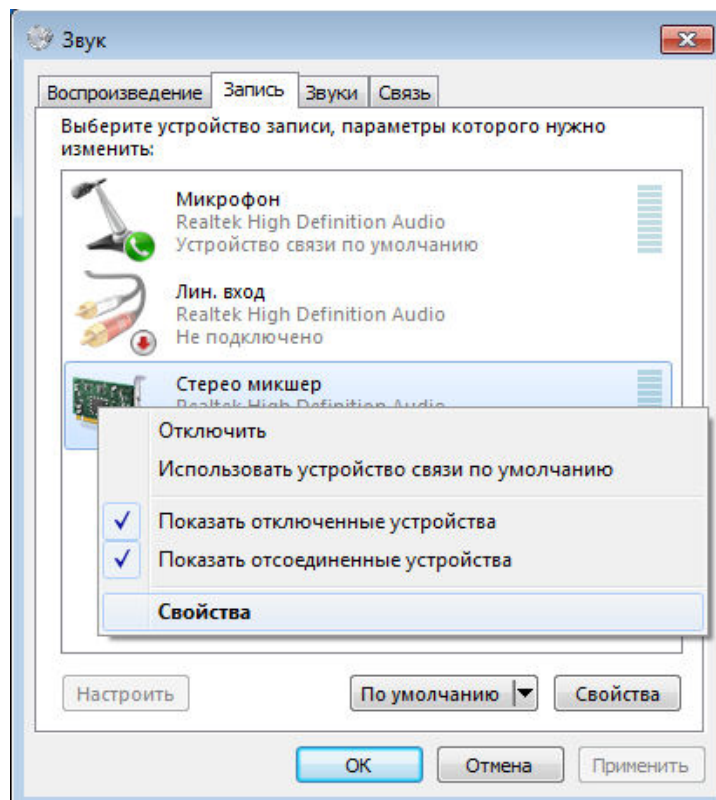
Звук

Воспроизведение | Запись | Звуки | Связь

Выберите устройство записи, параметры которого нужно изменить:

Микрофон
Realtek High Definition Audio
Устройство связи по умолчанию

Лин. вход
Realtek High Definition Audio
Не подключено

Стерео микшер
Realtek High Definition Audio

Отключить
Использовать устройство связи по умолчанию
✓ Показать отключенные устройства
✓ Показать отсоединенные устройства
Свойства

Настроить
По умолчанию
Свойства

OK
Отмена
Применить